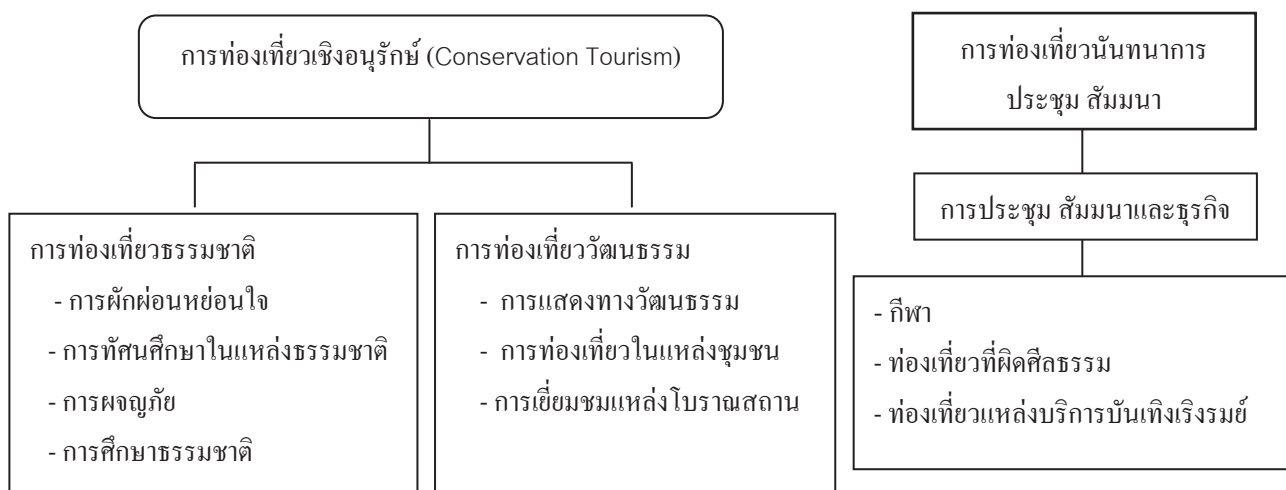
การท่องเที่ยวเชิงอนุรักษ์ (Conservation Tourism)

การท่องเที่ยวธรรมชาติ
- การผักผ่อนหย่อนใจ
- การทัศนศึกษาในแหล่งธรรมชาติ
- การผจญภัย
- การศึกษาธรรมชาติ

การท่องเที่ยววัฒนธรรม
- การแสดงทางวัฒนธรรม
- การท่องเที่ยวในแหล่งชุมชน
- การเยี่ยมชมแหล่งโบราณสถาน

การท่องเที่ยวนันทนาการ ประชุม สัมมนา

การประชุม สัมมนาและธุรกิจ

- กีฬา
- ท่องเที่ยวที่ผิดศีลธรรม
- ท่องเที่ยวแหล่งบริการบันเทิงเริงรมย์